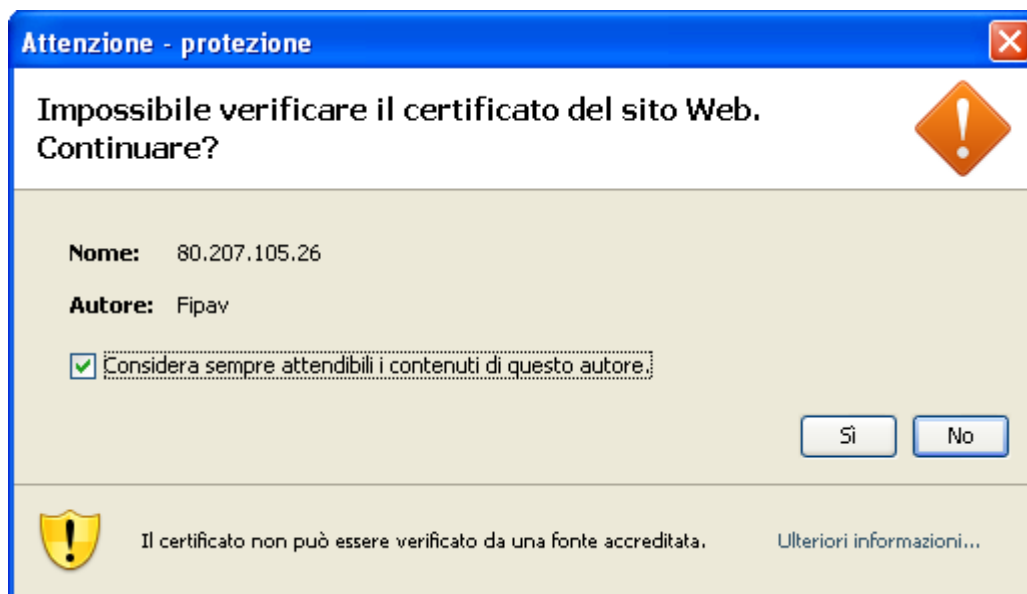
Attenzione - protezione

Impossibile verificare il certificato del sito Web. Continuare?

Nome: 80.207.105.26

Autore: Fipav

Considera sempre attendibili i contenuti di questo autore.

Sì

No

Il certificato non può essere verificato da una fonte accreditata.

Ulteriori informazioni...